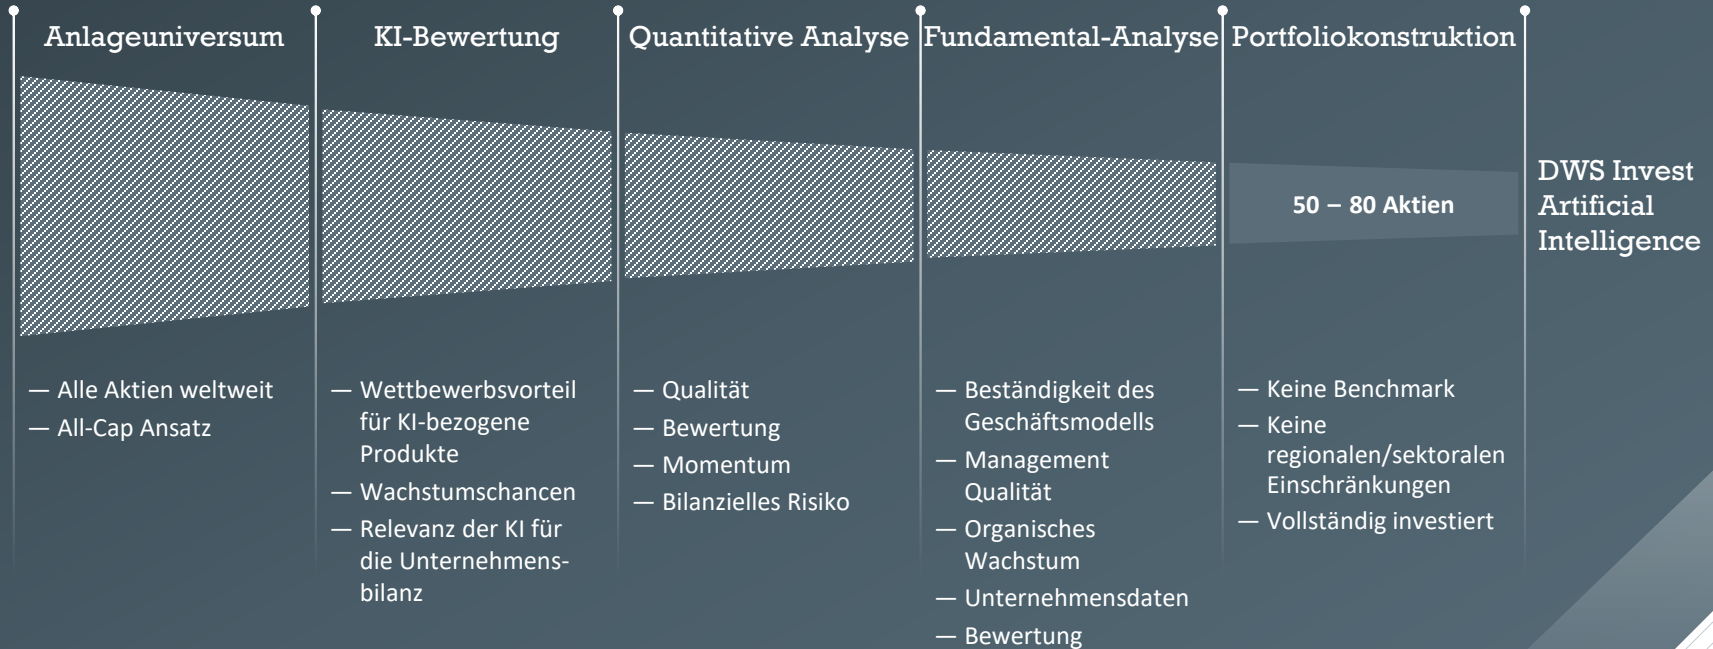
Anlageuniversum

KI-Bewertung

Quantitative Analyse

Fundamental-Analyse

Portfoliokonstruktion

50 – 80 Aktien

DWS Invest Artificial Intelligence

— Alle Aktien weltweit
— All-Cap Ansatz

— Wettbewerbsvorteil für KI-bezogene Produkte
— Wachstumschancen
— Relevanz der KI für die Unternehmens-bilanz

— Qualität
— Bewertung
— Momentum
— Bilanzielles Risiko

— Beständigkeit des Geschäftsmodells
— Management Qualität
— Organisches Wachstum
— Unternehmensdaten
— Bewertung

— Keine Benchmark
— Keine regionalen/sektoralen Einschränkungen
— Vollständig investiert